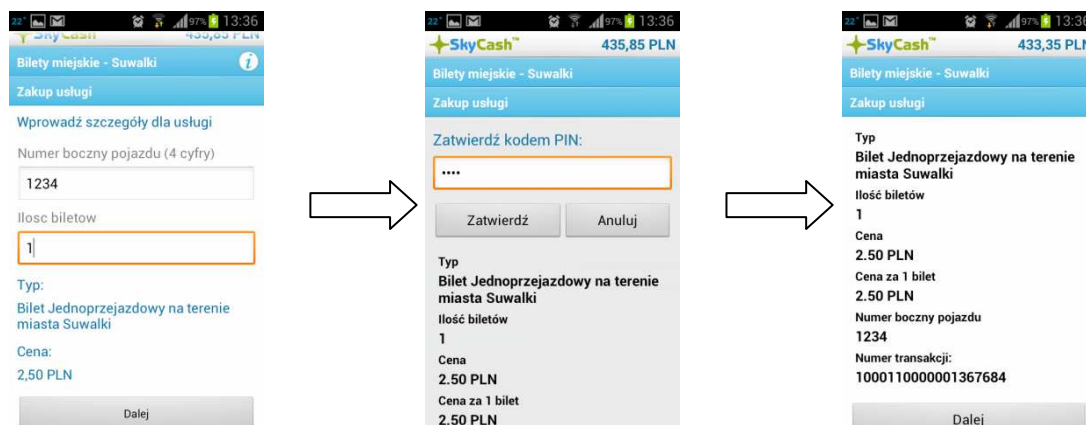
22° 97% 13:36
SkyCash 435,85 PLN
Bilety miejskie - Suwalki
Zakup usługi
Wprowadź szczegóły dla usługi
Numer boczny pojazdu (4 cyfry)
1234
Ilosc biletow
1
Typ:
Bilet Jednoprzejazdowy na terenie miasta Suwalki
Cena:
2,50 PLN
Dalej

22° 97% 13:36
SkyCash™ 435,85 PLN
Bilety miejskie - Suwalki
Zakup usługi
Zatwierdź kodem PIN:
••••
Zatwierdź
Anuluj
Typ
Bilet Jednoprzejazdowy na terenie miasta Suwalki
Ilość biletów
1
Cena
2.50 PLN
Cena za 1 bilet
2.50 PLN

22° 97% 13:3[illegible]
SkyCash™ 433,35 PL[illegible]
Bilety miejskie - Suwalki
Zakup usługi
Typ
Bilet Jednoprzejazdowy na terenie miasta Suwalki
Ilość biletów
1
Cena
2.50 PLN
Cena za 1 bilet
2.50 PLN
Numer boczny pojazdu
1234
Numer transakcji:
100011000001367684
Dalej